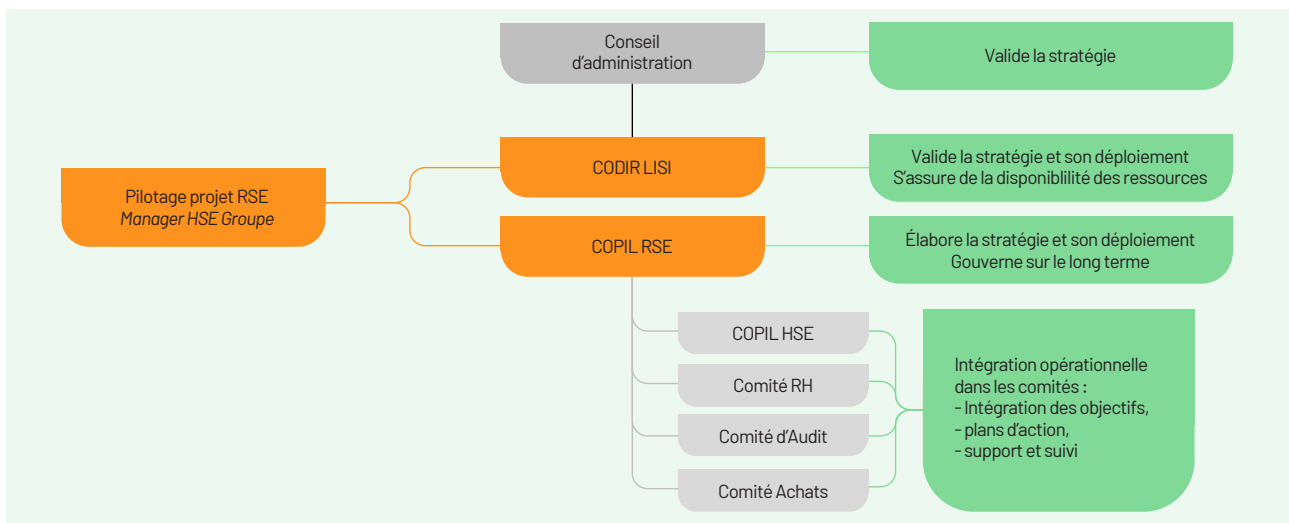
Conseil d'administration

Valide la stratégie

Pilotage projet RSE
*Manager HSE Groupe*

CODIR LISI

Valide la stratégie et son déploiement
S'assure de la disponiblilité des ressources

COPIL RSE

Élabore la stratégie et son déploiement
Gouverne sur le long terme

COPIL HSE

Comité RH

Comité d'Audit

Comité Achats

Intégration opérationnelle dans les comités :
- Intégration des objectifs,
- plans d'action,
- support et suivi